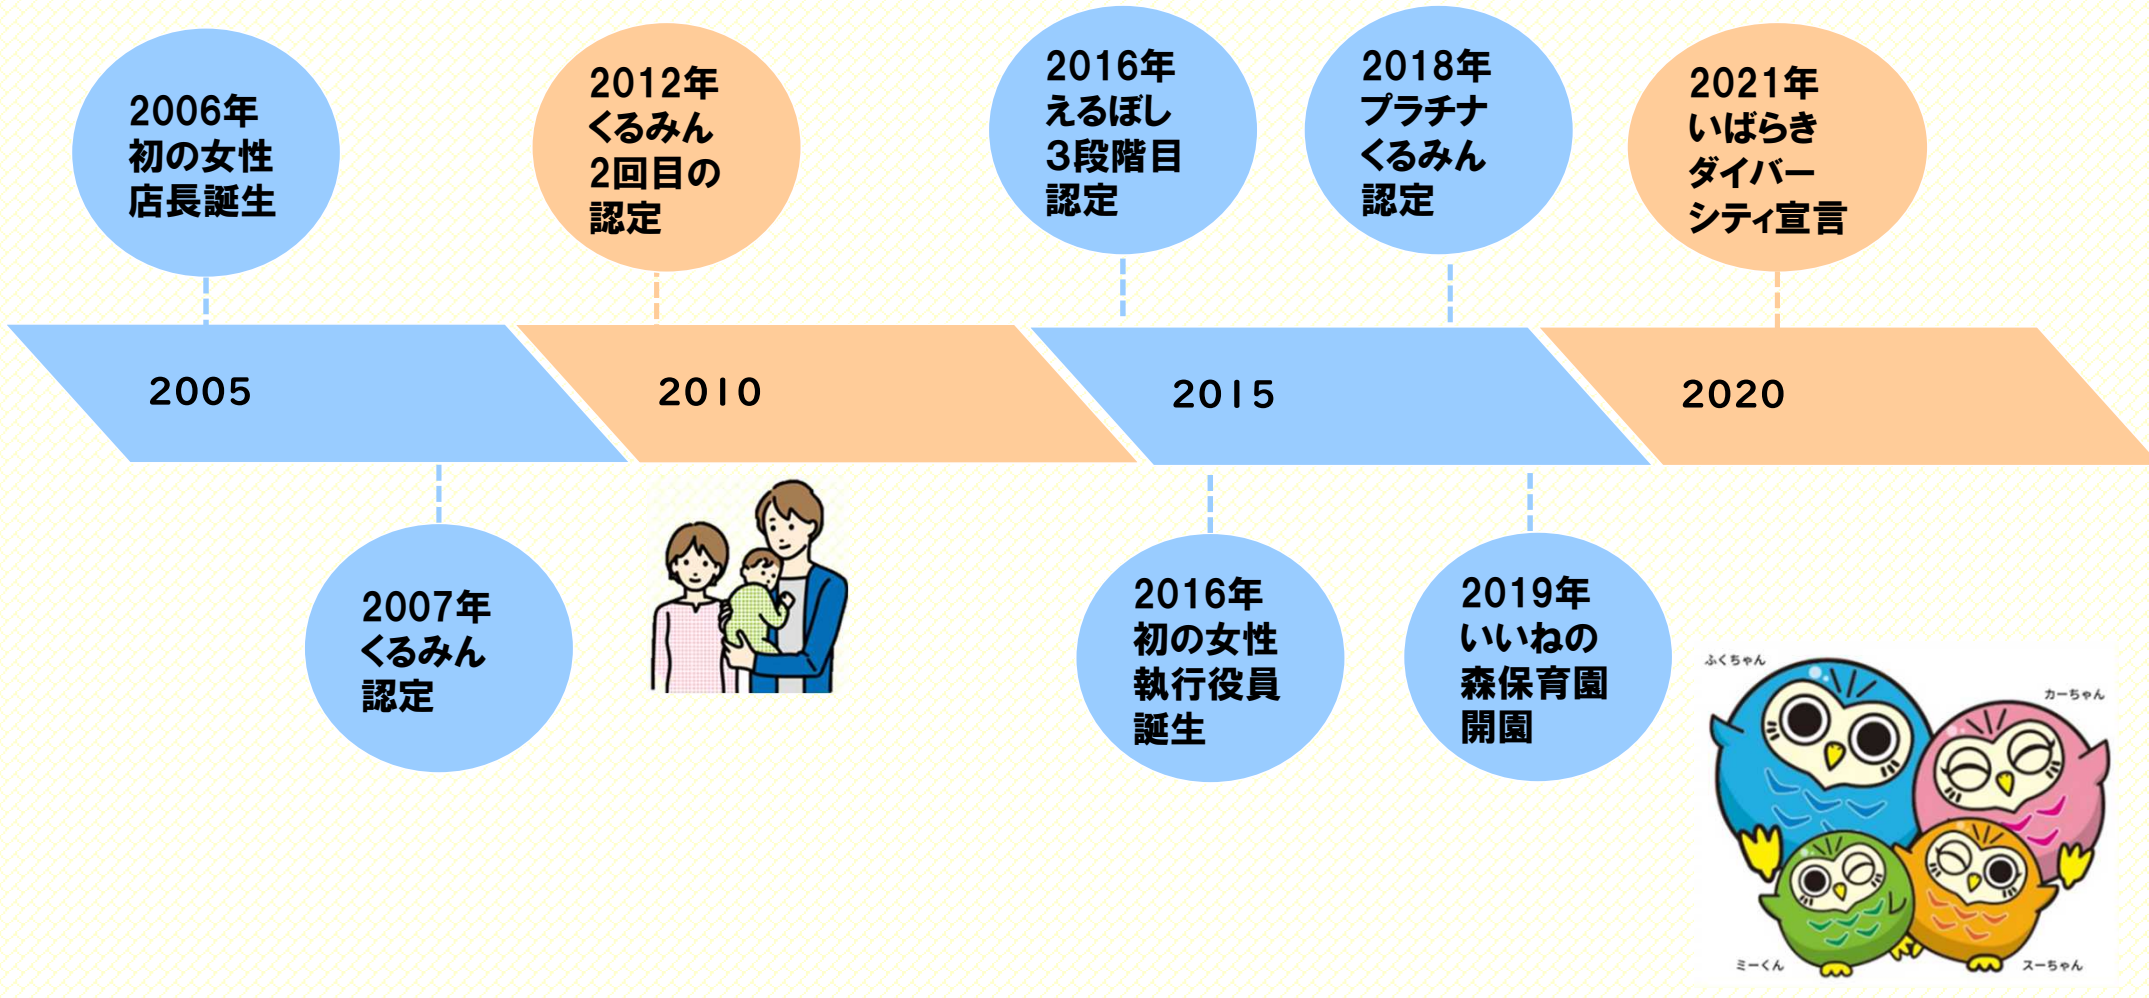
2006年
初の女性
店長誕生

2012年
くるみん
2回目の
認定

2016年
えるぼし
3段階目
認定

2018年
プラチナ
くるみん
認定

2021年
いばらき
ダイバー
シティ宣言

2005

2010

2015

2020

2007年
くるみん
認定

2016年
初の女性
執行役員
誕生

2019年
いいねの
森保育園
開園

ふくちゃん

カーちゃん

ミーくん

スーちゃん